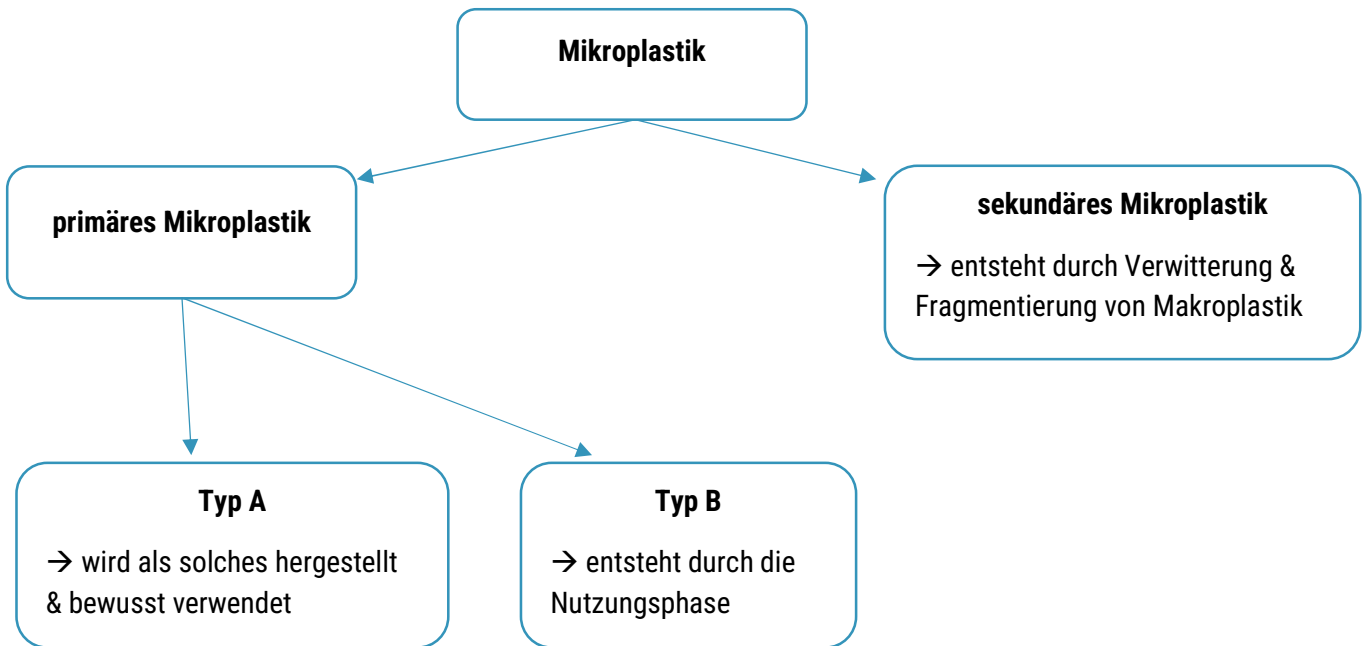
Mikroplastik

primäres Mikroplastik

sekundäres Mikroplastik

→ entsteht durch Verwitterung & Fragmentierung von Makroplastik

Typ A

→ wird als solches hergestellt & bewusst verwendet

Typ B

→ entsteht durch die Nutzungsphase